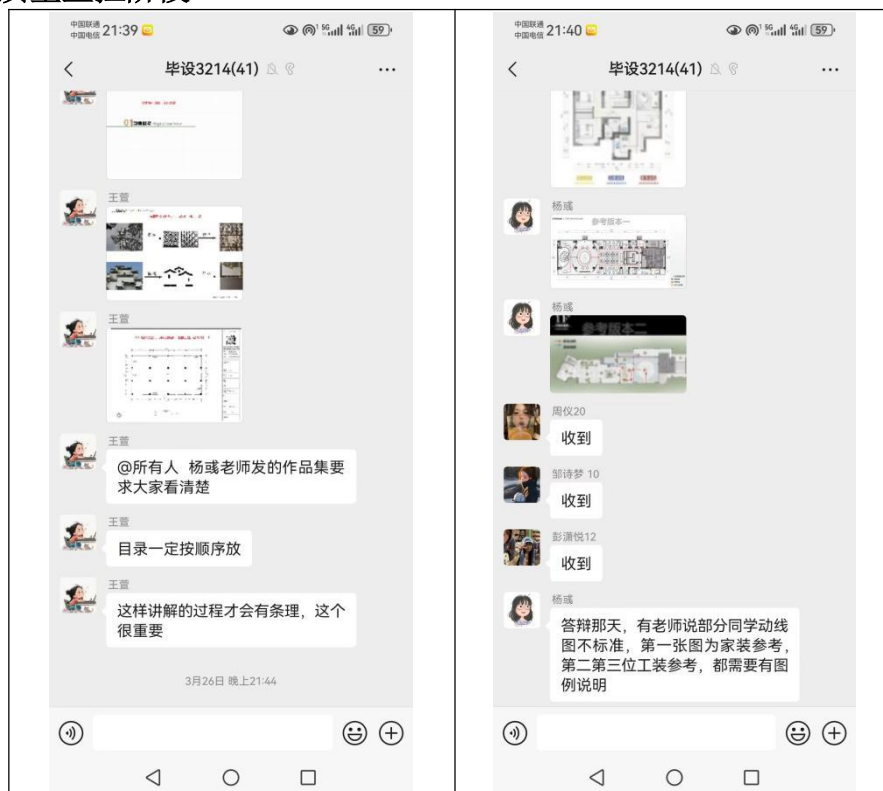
中国联通 中国电信 21:39 59

毕设3214(41)

王萱

王萱

王萱

@所有人 杨彧老师发的作品集要求大家看清楚

王萱

目录一定按顺序放

王萱

这样讲解的过程才会有条理，这个很重要

3月26日 晚上21:44

中国联通 中国电信 21:40 59

毕设3214(41)

杨彧

参考版本一

杨彧

参考版本二

周仪20

收到

邹诗梦 10

收到

彭潇悦12

收到

杨彧

答辩那天，有老师说部分同学动线图不标准，第一张图为家装参考，第二第三位工装参考，都需要有图例说明